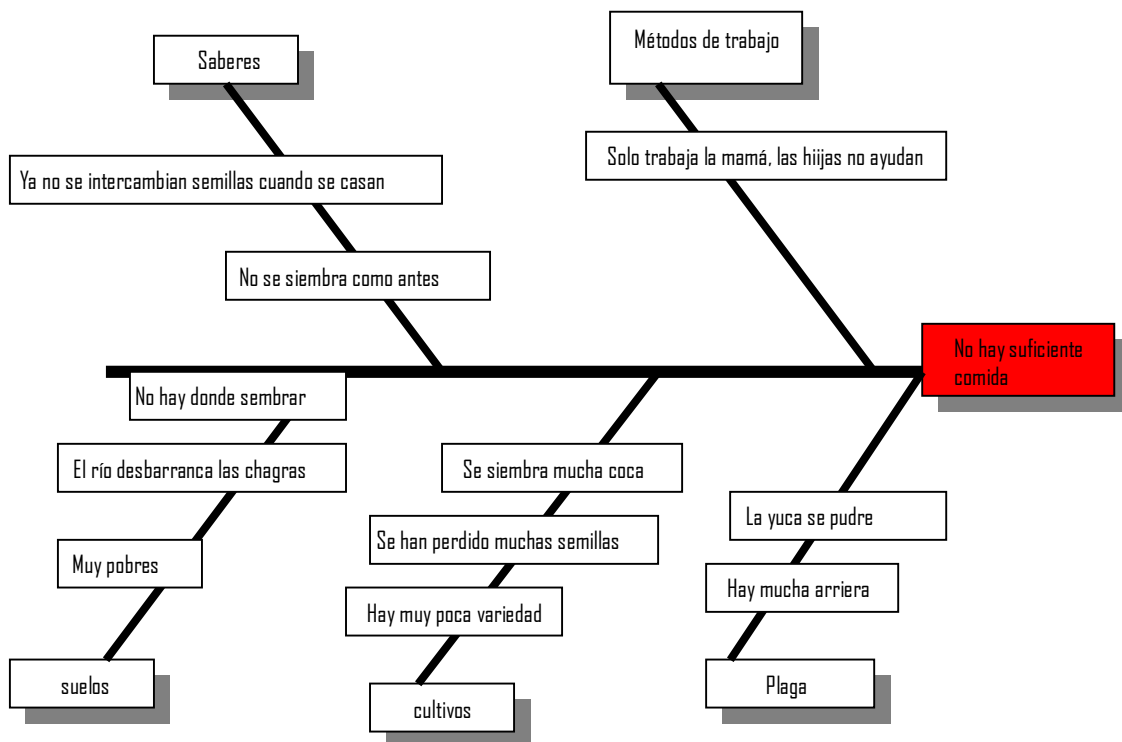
Saberes

Ya no se intercambian semillas cuando se casan

No se siembra como antes

Métodos de trabajo

Solo trabaja la mamá, las hiijas no ayudan

No hay suficiente comida

No hay donde sembrar

El río desbarranca las chagras

Muy pobres

suelos

Se siembra mucha coca

Se han perdido muchas semillas

Hay muy poca variedad

cultivos

La yuca se pudre

Hay mucha arriera

Plaga